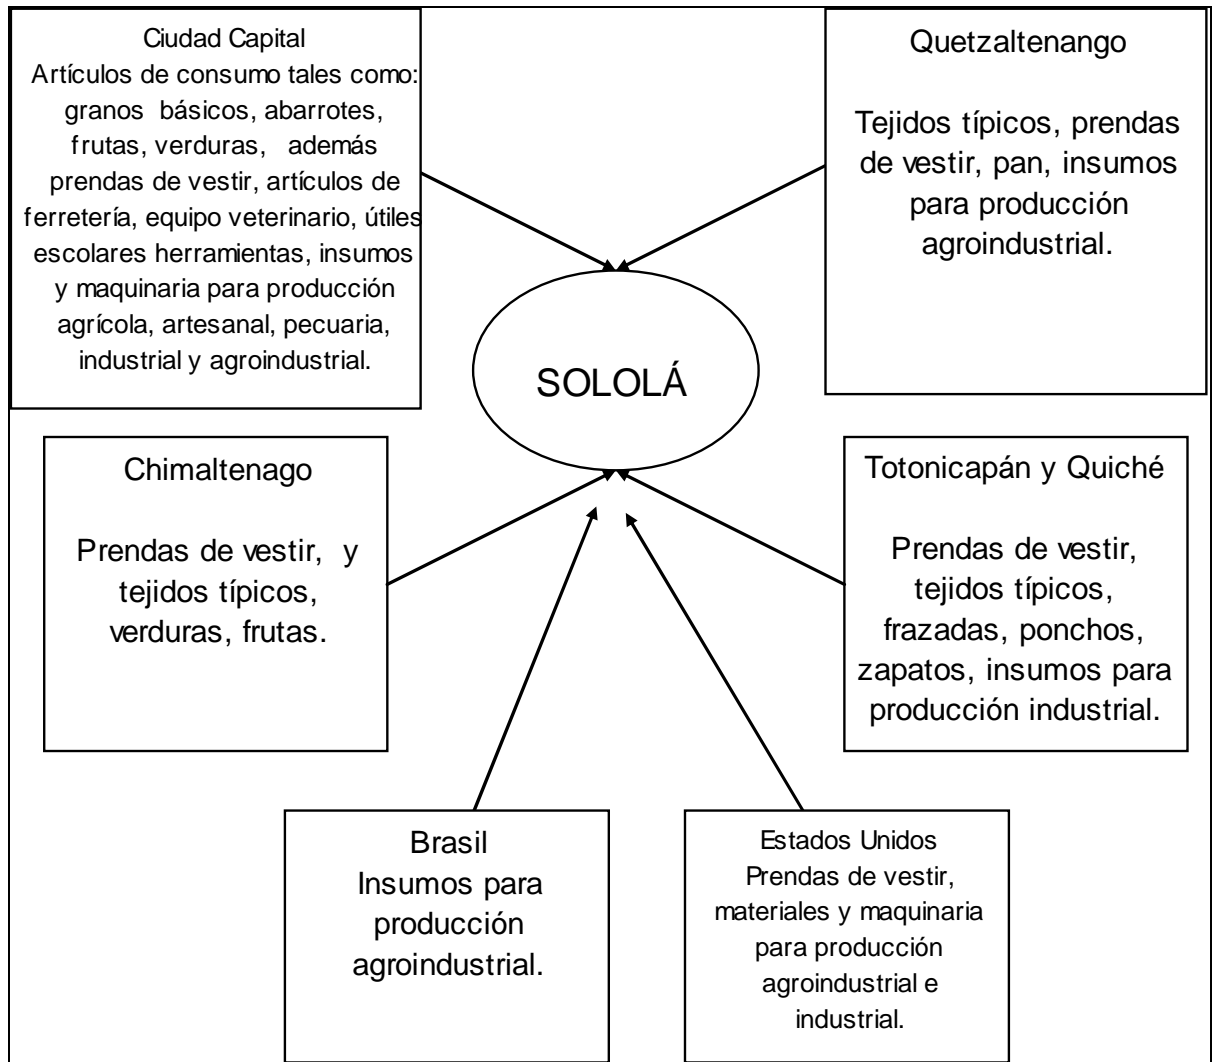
Ciudad Capital
Artículos de consumo tales como: granos básicos, abarrotes, frutas, verduras, además prendas de vestir, artículos de ferretería, equipo veterinario, útiles escolares herramientas, insumos y maquinaria para producción agrícola, artesanal, pecuaria, industrial y agroindustrial.

Quetzaltenango

Tejidos típicos, prendas de vestir, pan, insumos para producción agroindustrial.

SOLOLÁ

Chimaltenago

Prendas de vestir, y tejidos típicos, verduras, frutas.

Totonicapán y Quiché

Prendas de vestir, tejidos típicos, frazadas, ponchos, zapatos, insumos para producción industrial.

Brasil
Insumos para producción agroindustrial.

Estados Unidos
Prendas de vestir, materiales y maquinaria para producción agroindustrial e industrial.